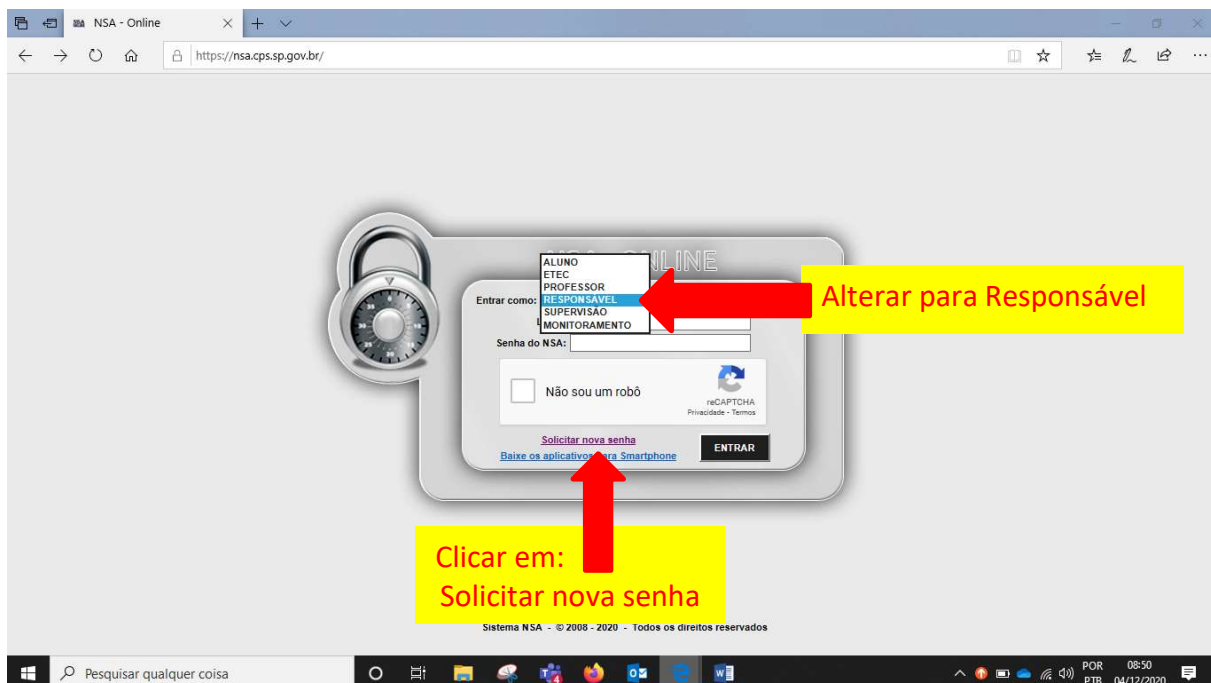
NSA - Online

https://nsa.cps.sp.gov.br/

NSA - ONLINE

Entrar como:
ALUNO
ETEC
PROFESSOR
RESPONSÁVEL
SUPERVISÃO
MONITORAMENTO

Senha do NSA:

Não sou um robô
reCAPTCHA
Privacidade - Termos

Solicitar nova senha
Baixe os aplicativos para Smartphone
ENTRAR

Alterar para Responsável

Clicar em:
Solicitar nova senha

Sistema NSA - © 2008 - 2020 - Todos os direitos reservados

Pesquisar qualquer coisa

POR PTB 08:50 04/12/2020